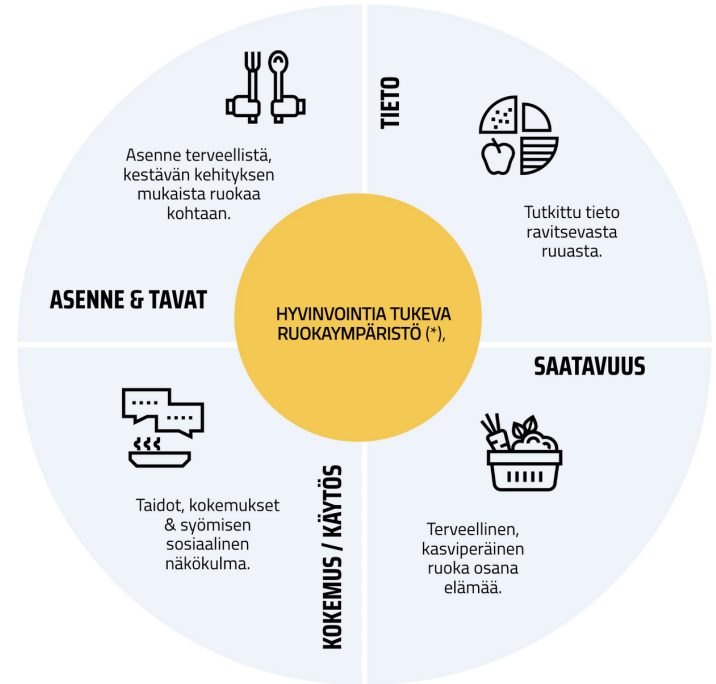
Asenne terveellistä, kestävän kehityksen mukaista ruokaa kohtaan.

ASENNE & TAVAT

TIETO

Tutkittu tieto ravitsevasta ruuasta.

HYVINVOINTIA TUKEVA RUOKAYMPÄRISTÖ (*),

SAATAVUUS

Terveellinen, kasviperäinen ruoka osana elämää.

KOKEMUS / KÄYTÖS

Taidot, kokemukset & syömisen sosiaalinen näkökulma.